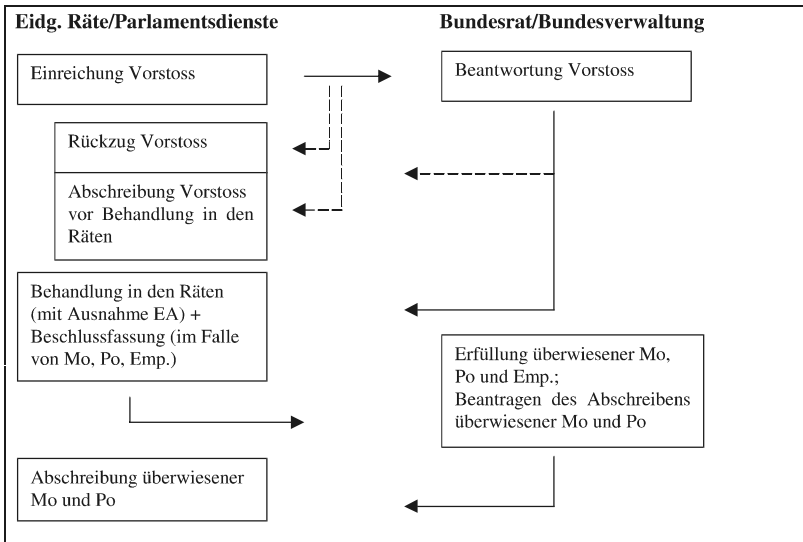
Eidg. Räte/Parlamentsdienste

Bundesrat/Bundesverwaltung

Einreichung Vorstoss

Beantwortung Vorstoss

Rückzug Vorstoss

Abschreibung Vorstoss vor Behandlung in den Räten

Behandlung in den Räten (mit Ausnahme EA) + Beschlussfassung (im Falle von Mo, Po, Emp.)

Erfüllung überwiesener Mo, Po und Emp.; Beantragen des Abschreibens überwiesener Mo und Po

Abschreibung überwiesener Mo und Po